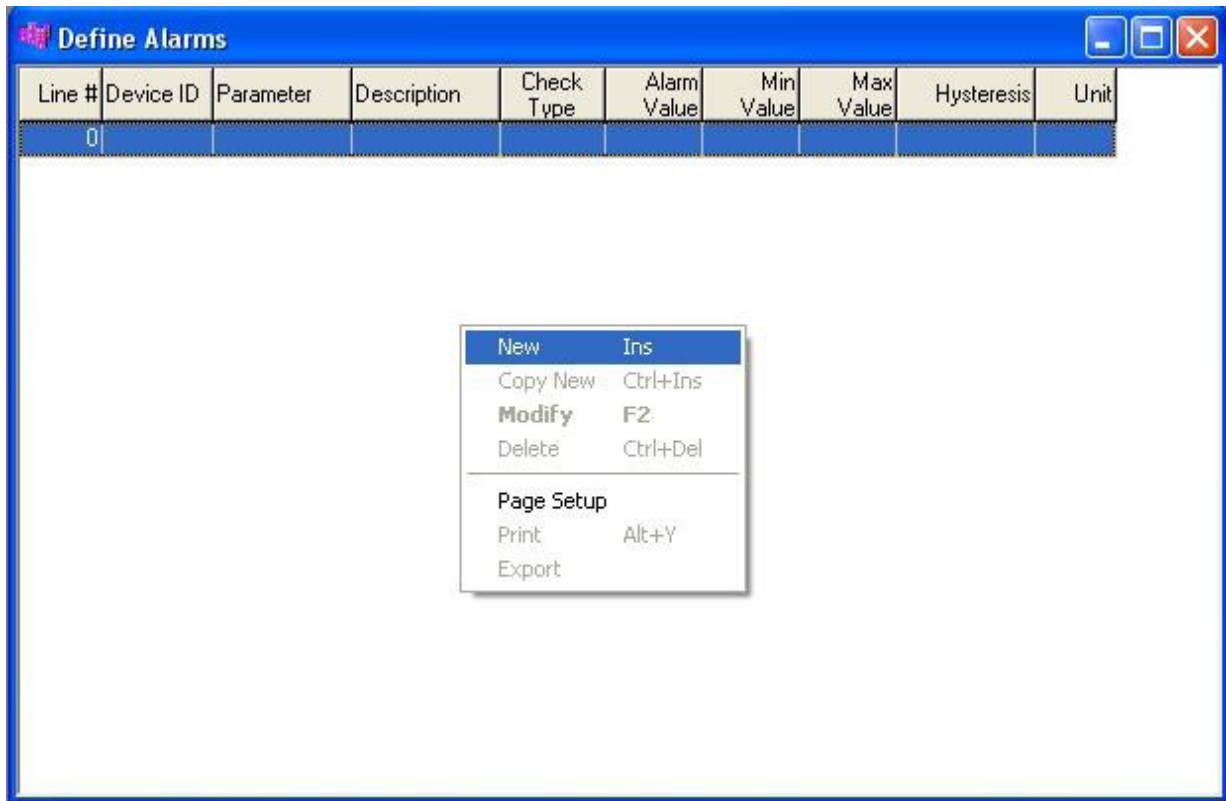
Define Alarms

| Line # | Device ID | Parameter | Description | Check Type | Alarm Value | Min Value | Max Value | Hysteresis | Unit |
|---|---|---|---|---|---|---|---|---|---|
| 0 | | | | | | | | | |

New Ins
Copy New Ctrl+Ins
Modify F2
Delete Ctrl+Del
Page Setup
Print Alt+Y
Export